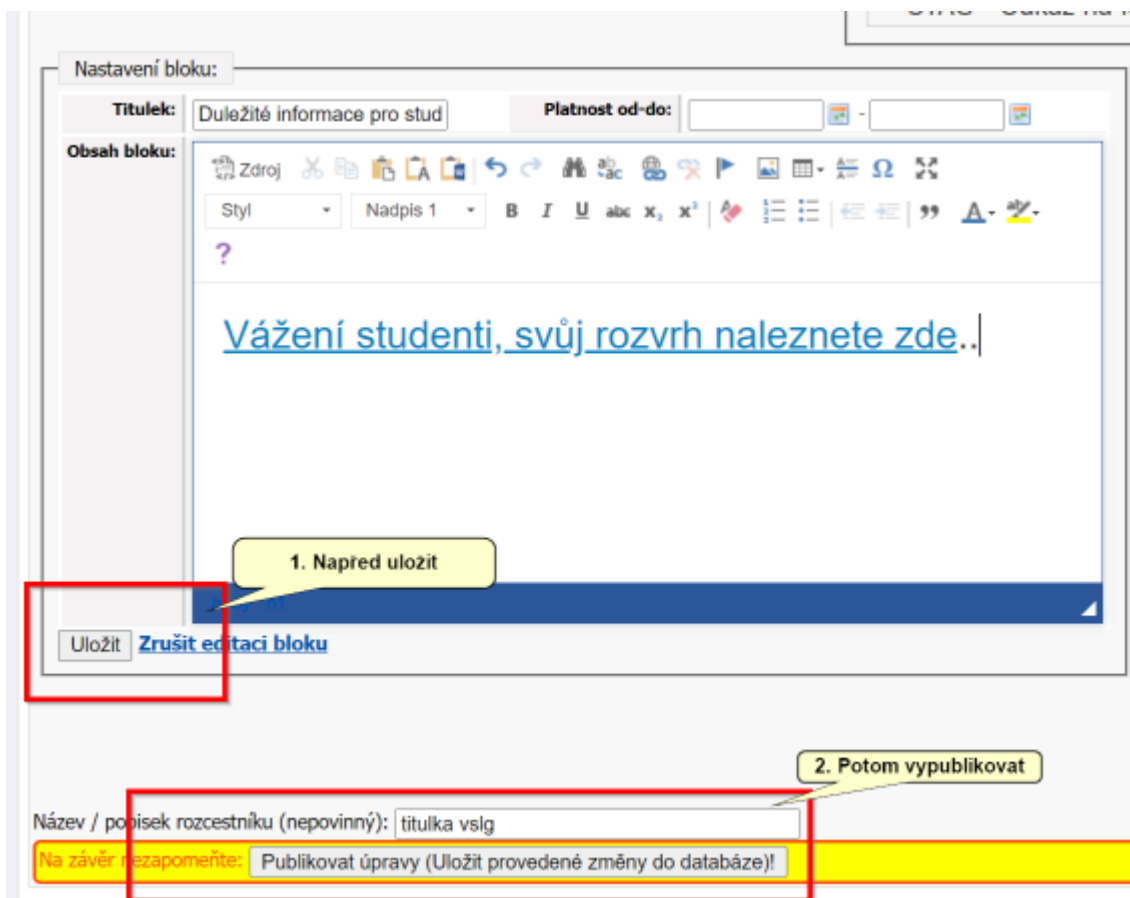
Nastavení bloku:

Titulek: Duležité informace pro stud

Platnost od-do: -

Obsah bloku:

Zdroj

Styl

Nadpis 1

B I U abc $x_2$ $x^2$

?

Vážení studenti, svůj rozvrh naleznete zde..

1. Napřed uložit

Uložit Zrušit editaci bloku

2. Potom vypublikovat

Název / popisek rozcestníku (nepovinný): titulka vslg

Na závěr nezapomeňte: Publikovat úpravy (Uložit provedené změny do databáze)!